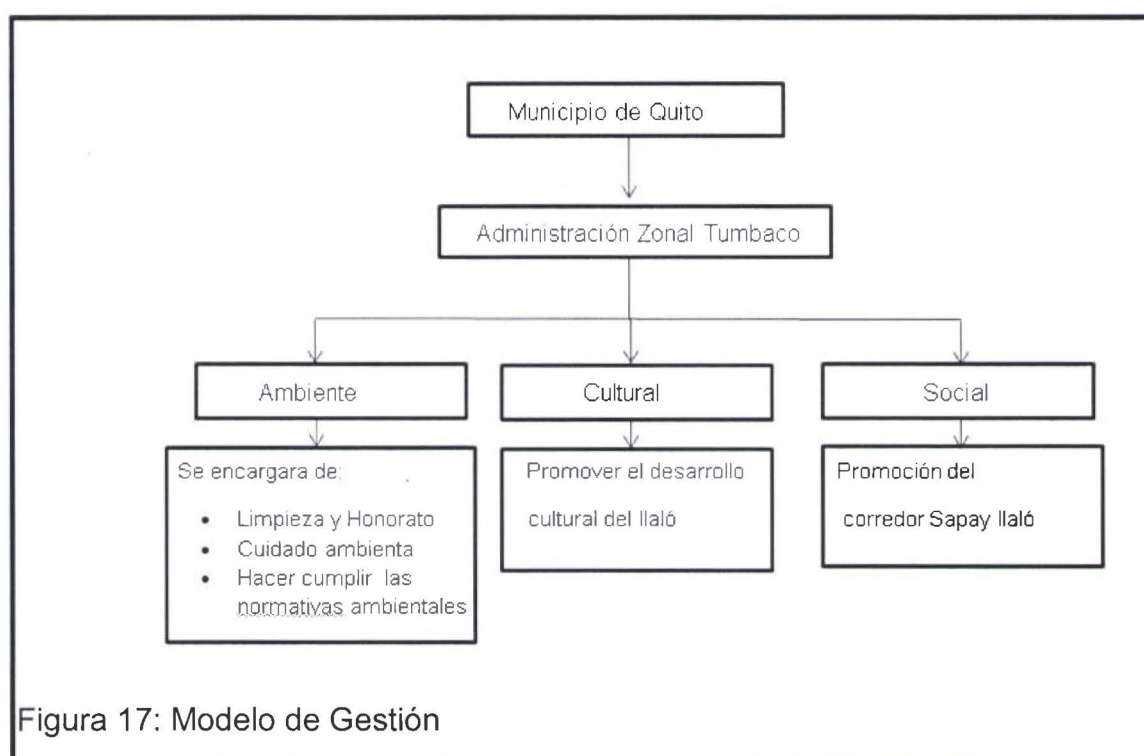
Municipio de Quito

Administración Zonal Tumbaco

Ambiente

Cultural

Social

Se encargara de:

- Limpieza y Honorato
- Cuidado ambienta
- Hacer cumplir las normativas ambientales

Promover el desarrollo cultural del Ilaló

Promoción del corredor Sapay Ilaló

Figura 17: Modelo de Gestión